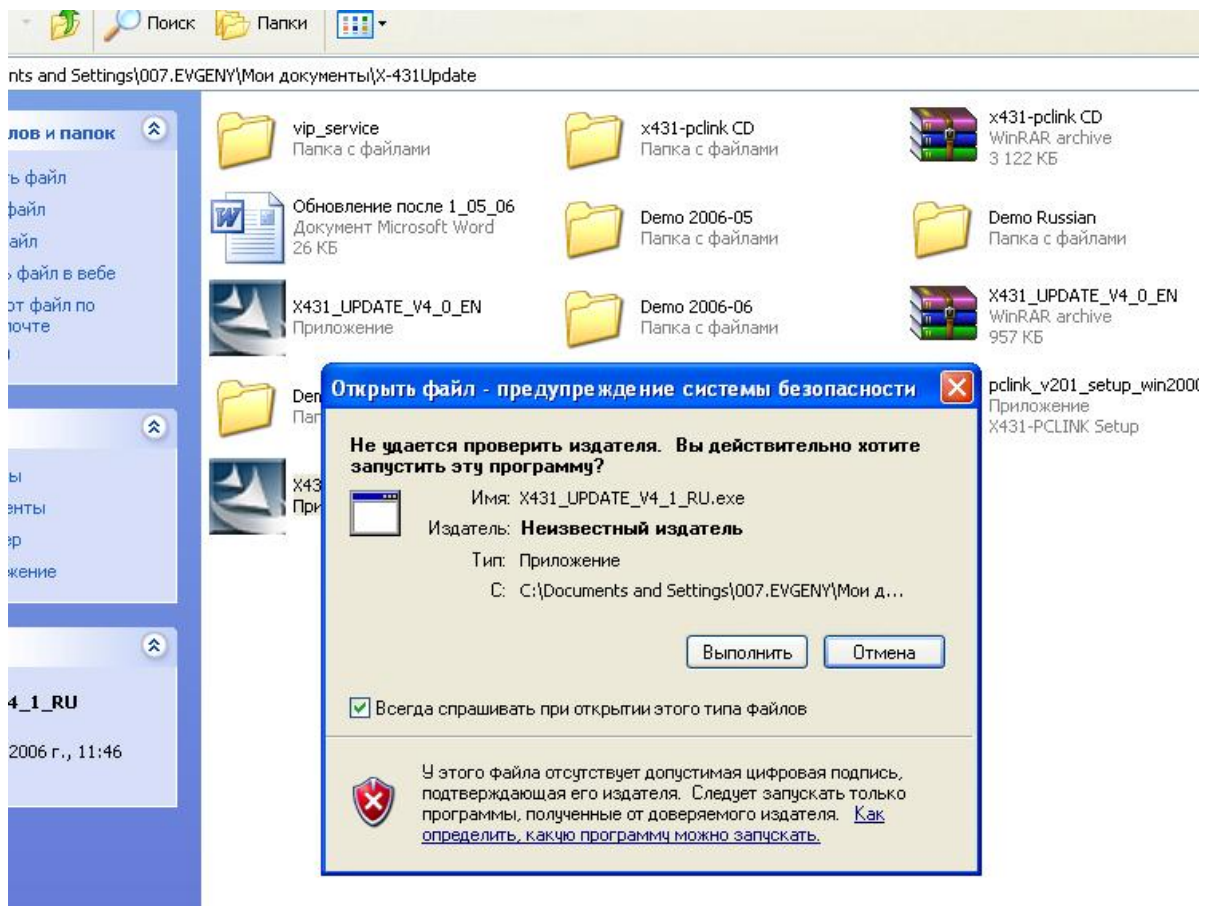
Поиск Папки

nts and Settings\007.EVGENY\Мои документы\X-431Update

лов и папок
ь файл
файл
айл
файл в вебе
от файл по
очте

ы
енты
ер
жение

4_1_RU
2006 г., 11:46

vip_service
Папка с файлами

x431-pclink CD
Папка с файлами

x431-pclink CD
WinRAR archive
3 122 КБ

Обновление после 1_05_06
Документ Microsoft Word
26 КБ

Demo 2006-05
Папка с файлами

Demo Russian
Папка с файлами

X431_UPDATE_V4_0_EN
Приложение

Demo 2006-06
Папка с файлами

X431_UPDATE_V4_0_EN
WinRAR archive
957 КБ

Dem
Пап

X43
При

pclink_v201_setup_win200
Приложение
X431-PCLINK Setup

Открыть файл - предупреждение системы безопасности

Не удается проверить издателя. Вы действительно хотите запустить эту программу?

Имя: X431_UPDATE_V4_1_RU.exe
Издатель: Неизвестный издатель
Тип: Приложение
С: C:\Documents and Settings\007.EVGENY\Мои д...

Выполнить Отмена

Всегда спрашивать при открытии этого типа файлов

У этого файла отсутствует допустимая цифровая подпись, подтверждающая его издателя. Следует запускать только программы, полученные от доверяемого издателя. Как определить, какую программу можно запускать.